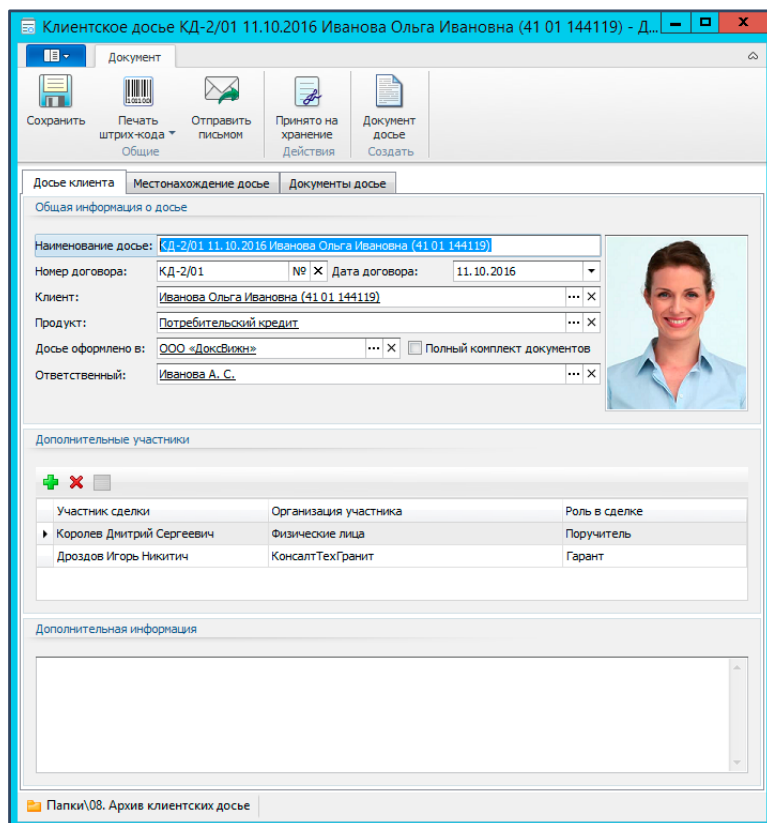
Клиентское досье КД-2/01 11.10.2016 Иванова Ольга Ивановна (41 01 144119) - Д...

Документ

Сохранить
Печать штрих-кода
Отправить письмом
Общие
Принято на хранение
Действия
Документ досье
Создать

Досье клиента
Местонахождение досье
Документы досье

Общая информация о досье

Наименование досье: КД-2/01 11.10.2016 Иванова Ольга Ивановна (41 01 144119)
Номер договора: КД-2/01 №
Дата договора: 11.10.2016
Клиент: Иванова Ольга Ивановна (41 01 144119)
Продукт: Потребительский кредит
Досье оформлено в: ООО «ДоксВижн»
Полный комплект документов
Ответственный: Иванова А. С.

Дополнительные участники

| Участник сделки | Организация участника | Роль в сделке |
|---|---|---|
| Королев Дмитрий Сергеевич | Физические лица | Поручитель |
| Дроздов Игорь Никитич | КонсалтТехГранит | Гарант |

Дополнительная информация

Папки\08. Архив клиентских досье